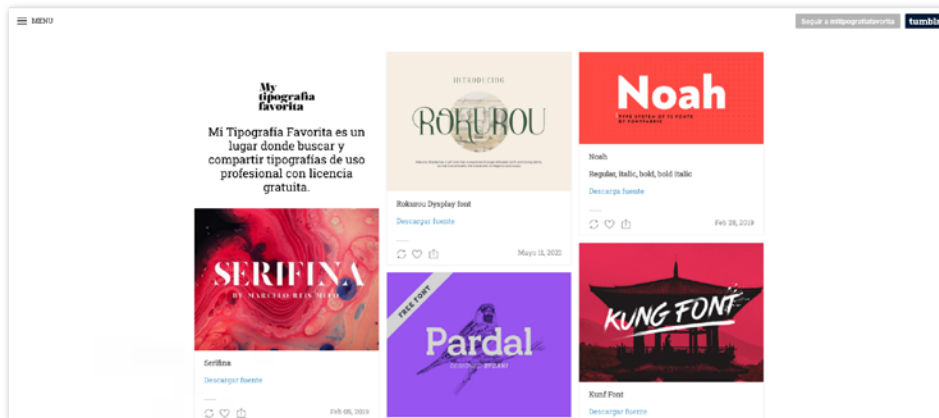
MENU

Seguir a mitipografiafavorita

tumblr

My tipografía favorita

Mi Tipografía Favorita es un lugar donde buscar y compartir tipografías de uso profesional con licencia gratuita.

SERIFINA
BY MARCELO REIS MELO

Serifina

Descargar fuente

Feb 05, 2019

INTRODUCING

ROKUROU

Rokurou Dysplay font

Descargar fuente

Mayo 11, 2021

FREE FONT

Pardal

Noah

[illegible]

Noah

Regular, italic, bold, bold italic

Descarga fuente

Feb 28, 2019

KUNG FONT

Kunf Font

Descargar fuente